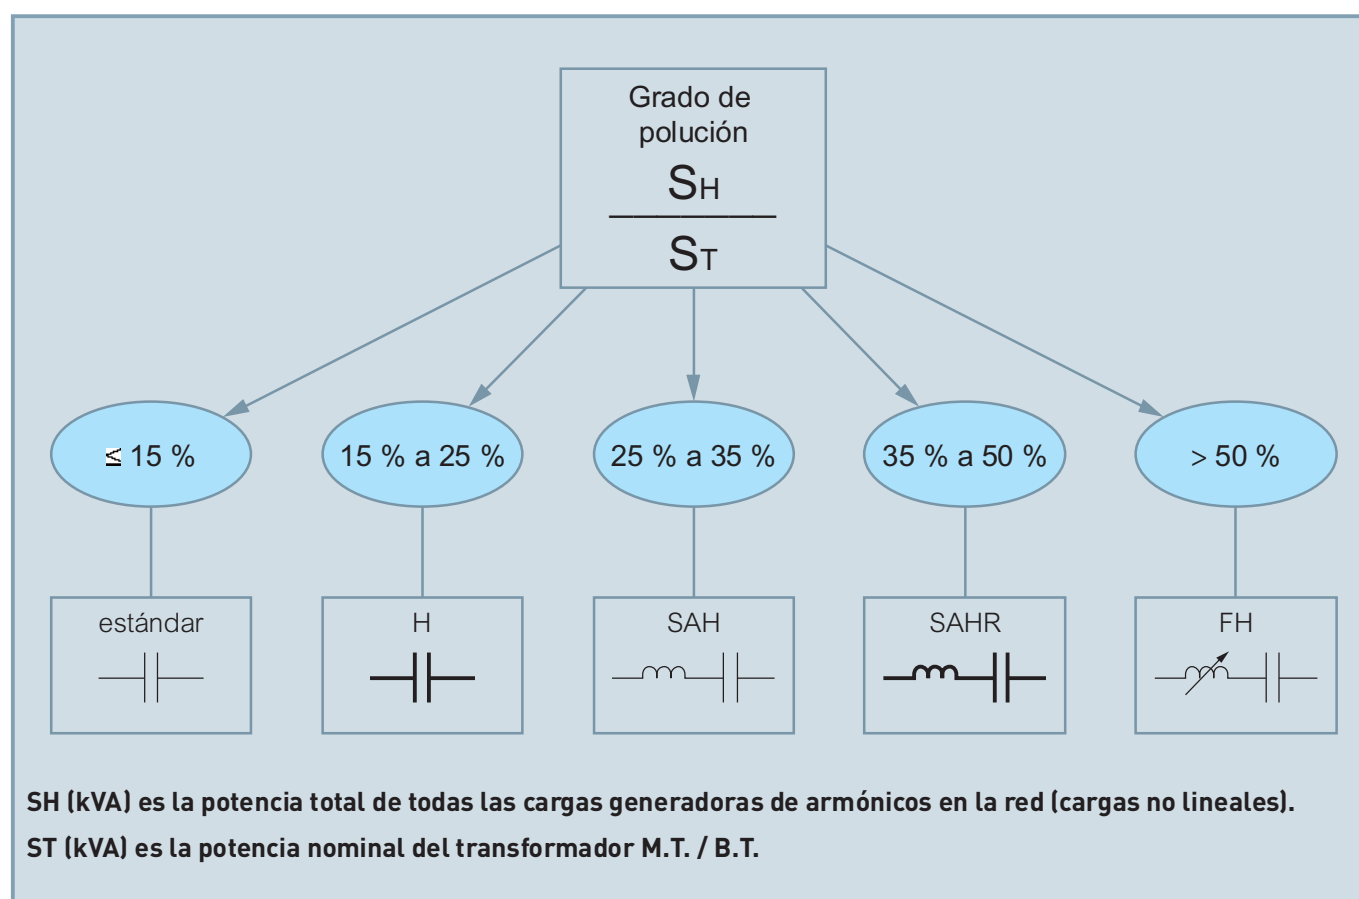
Grado de polución

$\frac{S_H}{S_T}$

≤ 15 %

15 % a 25 %

25 % a 35 %

35 % a 50 %

> 50 %

estándar

H

SAH

SAHR

FH

SH (kVA) es la potencia total de todas las cargas generadoras de armónicos en la red (cargas no lineales).

ST (kVA) es la potencia nominal del transformador M.T. / B.T.